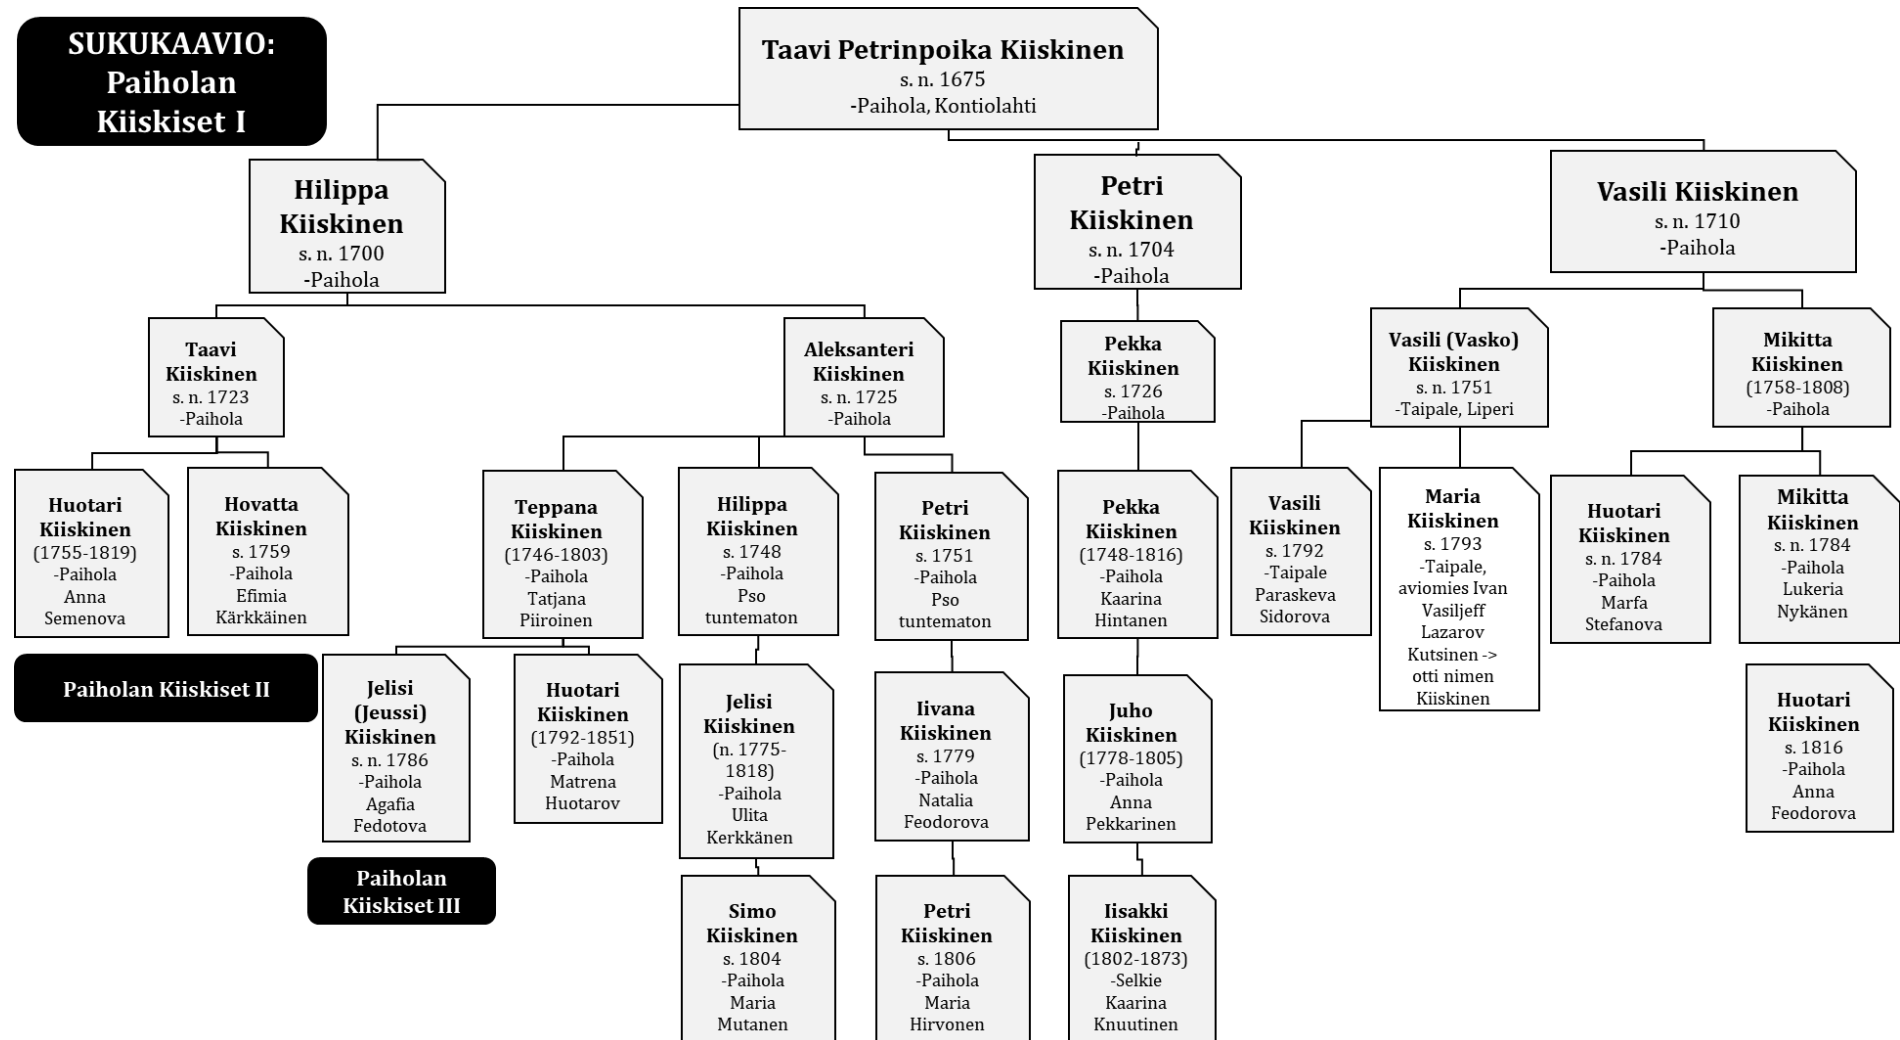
SUKUKAAVIO: Paiholan Kiiskiset I

Taavi Petrinpoika Kiiskinen
s. n. 1675
-Paihola, Kontiolahti

Hilippa Kiiskinen
s. n. 1700
-Paihola

Petri Kiiskinen
s. n. 1704
-Paihola

Vasili Kiiskinen
s. n. 1710
-Paihola

Taavi Kiiskinen
s. n. 1723
-Paihola

Aleksanteri Kiiskinen
s. n. 1725
-Paihola

Pekka Kiiskinen
s. 1726
-Paihola

Vasili (Vasko) Kiiskinen
s. n. 1751
-Taipale, Liperi

Mikitta Kiiskinen
(1758-1808)
-Paihola

Huotari Kiiskinen
(1755-1819)
-Paihola
Anna Semenova

Hovatta Kiiskinen
s. 1759
-Paihola
Efimia Kärkkäinen

Teppana Kiiskinen
(1746-1803)
-Paihola
Tatjana Piiroinen

Hilippa Kiiskinen
s. 1748
-Paihola
Pso tuntematon

Petri Kiiskinen
s. 1751
-Paihola
Pso tuntematon

Pekka Kiiskinen
(1748-1816)
-Paihola
Kaarina Hintanen

Vasili Kiiskinen
s. 1792
-Taipale
Paraskeva Sidorova

Maria Kiiskinen
s. 1793
-Taipale, aviomies Ivan Vasiljeff Lazarov Kutsinen -> otti nimen Kiiskinen

Huotari Kiiskinen
s. n. 1784
-Paihola
Marfa Stefanova

Mikitta Kiiskinen
s. n. 1784
-Paihola
Lukeria Nykänen

Paiholan Kiiskiset II

Jelisi (Jeussi) Kiiskinen
s. n. 1786
-Paihola
Agafia Fedotova

Huotari Kiiskinen
(1792-1851)
-Paihola
Matrena Huotarov

Jelisi Kiiskinen
(n. 1775-1818)
-Paihola
Ulita Kerkkänen

Iivana Kiiskinen
s. 1779
-Paihola
Natalia Feodorova

Juho Kiiskinen
(1778-1805)
-Paihola
Anna Pekkarinen

Huotari Kiiskinen
s. 1816
-Paihola
Anna Feodorova

Paiholan Kiiskiset III

Simo Kiiskinen
s. 1804
-Paihola
Maria Mutanen

Petri Kiiskinen
s. 1806
-Paihola
Maria Hirvonen

Iisakki Kiiskinen
(1802-1873)
-Selkie
Kaarina Knuutinen